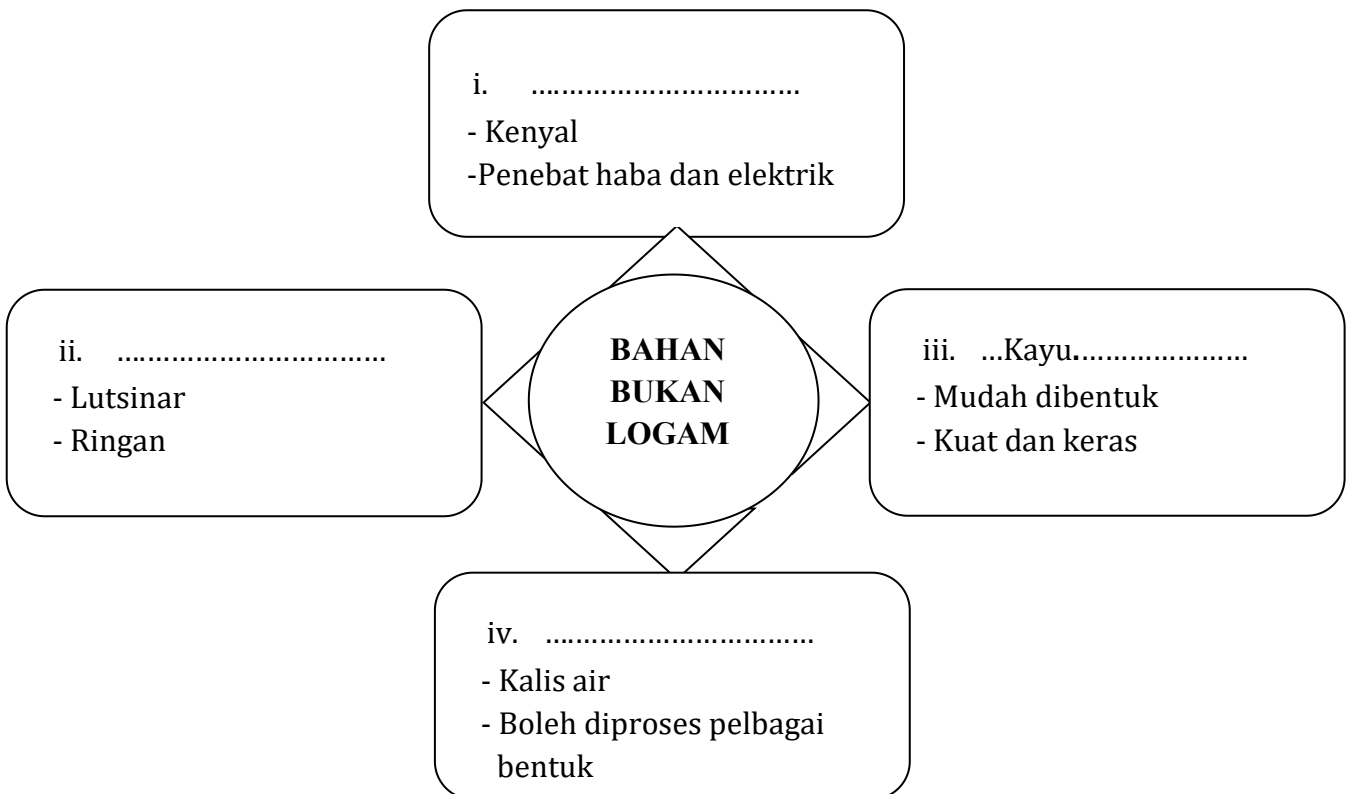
i. ……………………………
- Kenyal
-Penebat haba dan elektrik

ii. ……………………………
- Lutsinar
- Ringan

BAHAN BUKAN LOGAM

iii. …Kayu…………………
- Mudah dibentuk
- Kuat dan keras

iv. ……………………………
- Kalis air
- Boleh diproses pelbagai bentuk